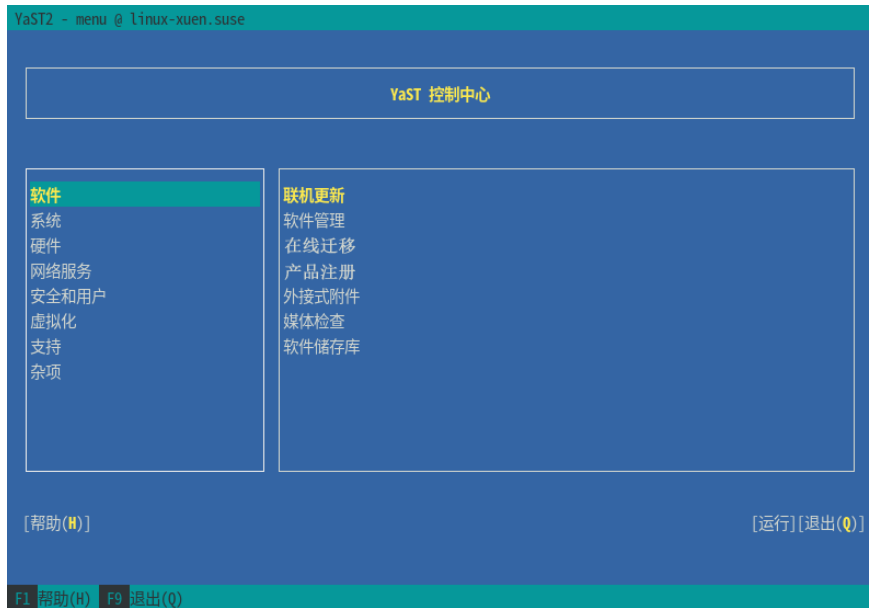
YaST2 - menu @ linux-xuen.suse

YaST 控制中心

软件
系统
硬件
网络服务
安全和用户
虚拟化
支持
杂项

联机更新
软件管理
在线迁移
产品注册
外接式附件
媒体检查
软件储存库

[帮助(H)]

[运行][退出(Q)]

F1 帮助(H) F9 退出(Q)